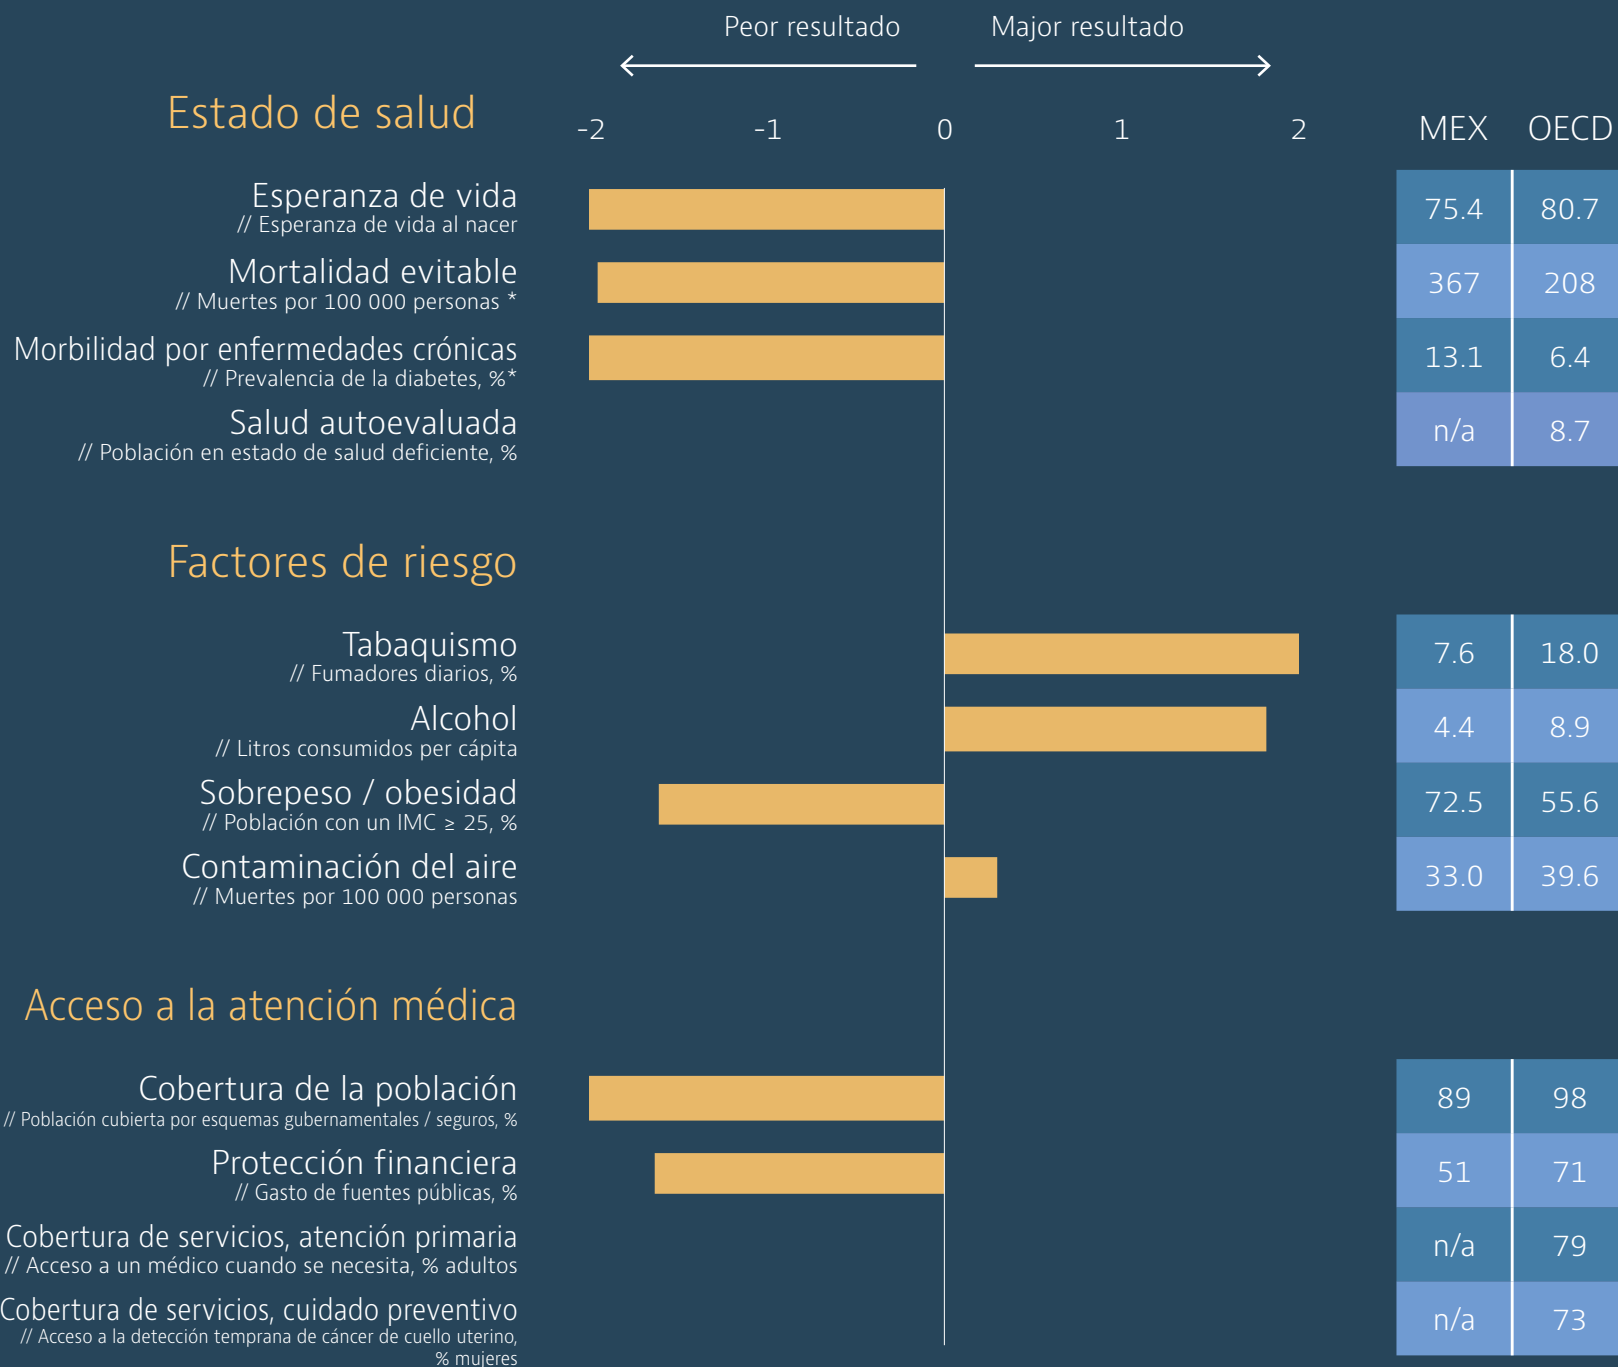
Peor resultado

Major resultado

Estado de salud

-2 -1 0 1 2

MEX OECD

Esperanza de vida
// Esperanza de vida al nacer

Mortalidad evitable
// Muertes por 100 000 personas *

Morbilidad por enfermedades crónicas
// Prevalencia de la diabetes, %*

Salud autoevaluada
// Población en estado de salud deficiente, %

| MEX | OECD |
|---|---|
| 75.4 | 80.7 |
| 367 | 208 |
| 13.1 | 6.4 |
| n/a | 8.7 |

Factores de riesgo

Tabaquismo
// Fumadores diarios, %

Alcohol
// Litros consumidos per cápita

Sobrepeso / obesidad
// Población con un IMC ≥ 25, %

Contaminación del aire
// Muertes por 100 000 personas

| MEX | OECD |
|---|---|
| 7.6 | 18.0 |
| 4.4 | 8.9 |
| 72.5 | 55.6 |
| 33.0 | 39.6 |

Acceso a la atención médica

Cobertura de la población
// Población cubierta por esquemas gubernamentales / seguros, %

Protección financiera
// Gasto de fuentes públicas, %

Cobertura de servicios, atención primaria
// Acceso a un médico cuando se necesita, % adultos

Cobertura de servicios, cuidado preventivo
// Acceso a la detección temprana de cáncer de cuello uterino, % mujeres

| MEX | OECD |
|---|---|
| 89 | 98 |
| 51 | 71 |
| n/a | 79 |
| n/a | 73 |